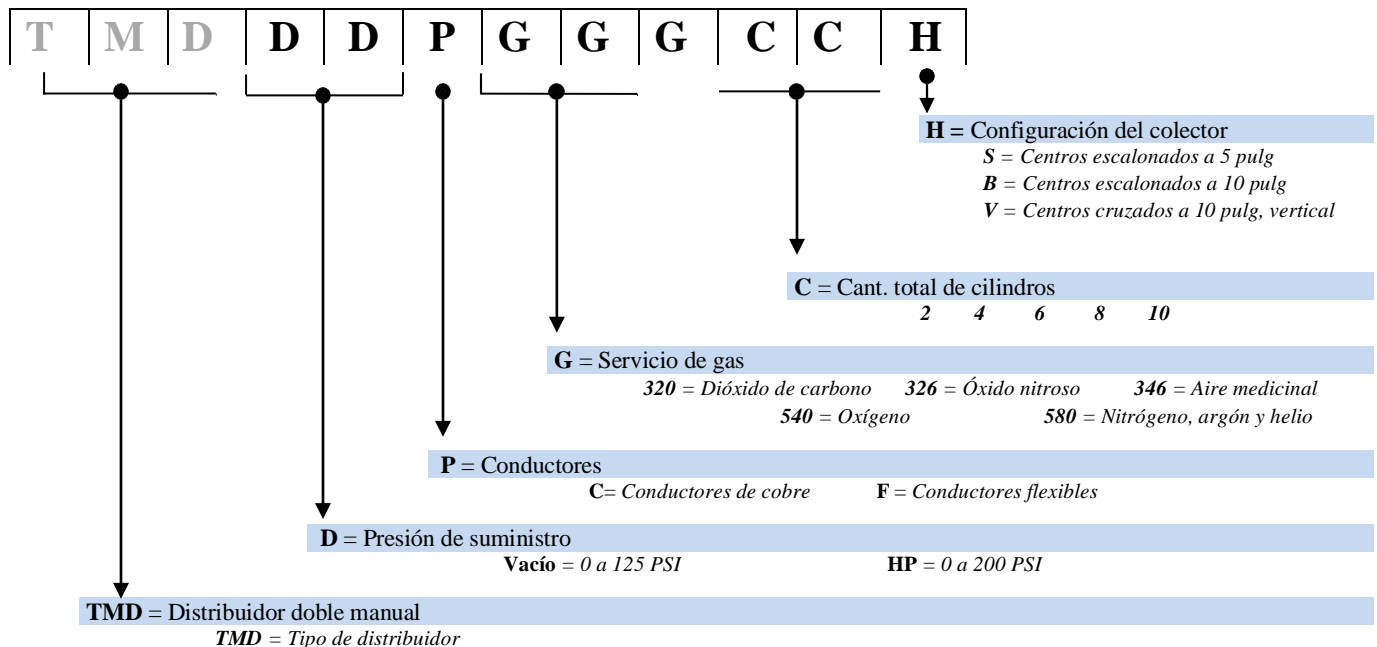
T M D D D P G G G C C H

H = Configuración del colector
S = Centros escalonados a 5 pulg
B = Centros escalonados a 10 pulg
V = Centros cruzados a 10 pulg, vertical

C = Cant. total de cilindros
2 4 6 8 10

G = Servicio de gas
320 = Dióxido de carbono 326 = Óxido nitroso 346 = Aire medicinal
540 = Oxígeno 580 = Nitrógeno, argón y helio

P = Conductores
C= Conductores de cobre F = Conductores flexibles

D = Presión de suministro
Vacío = 0 a 125 PSI HP = 0 a 200 PSI

TMD = Distribuidor doble manual
TMD = Tipo de distribuidor